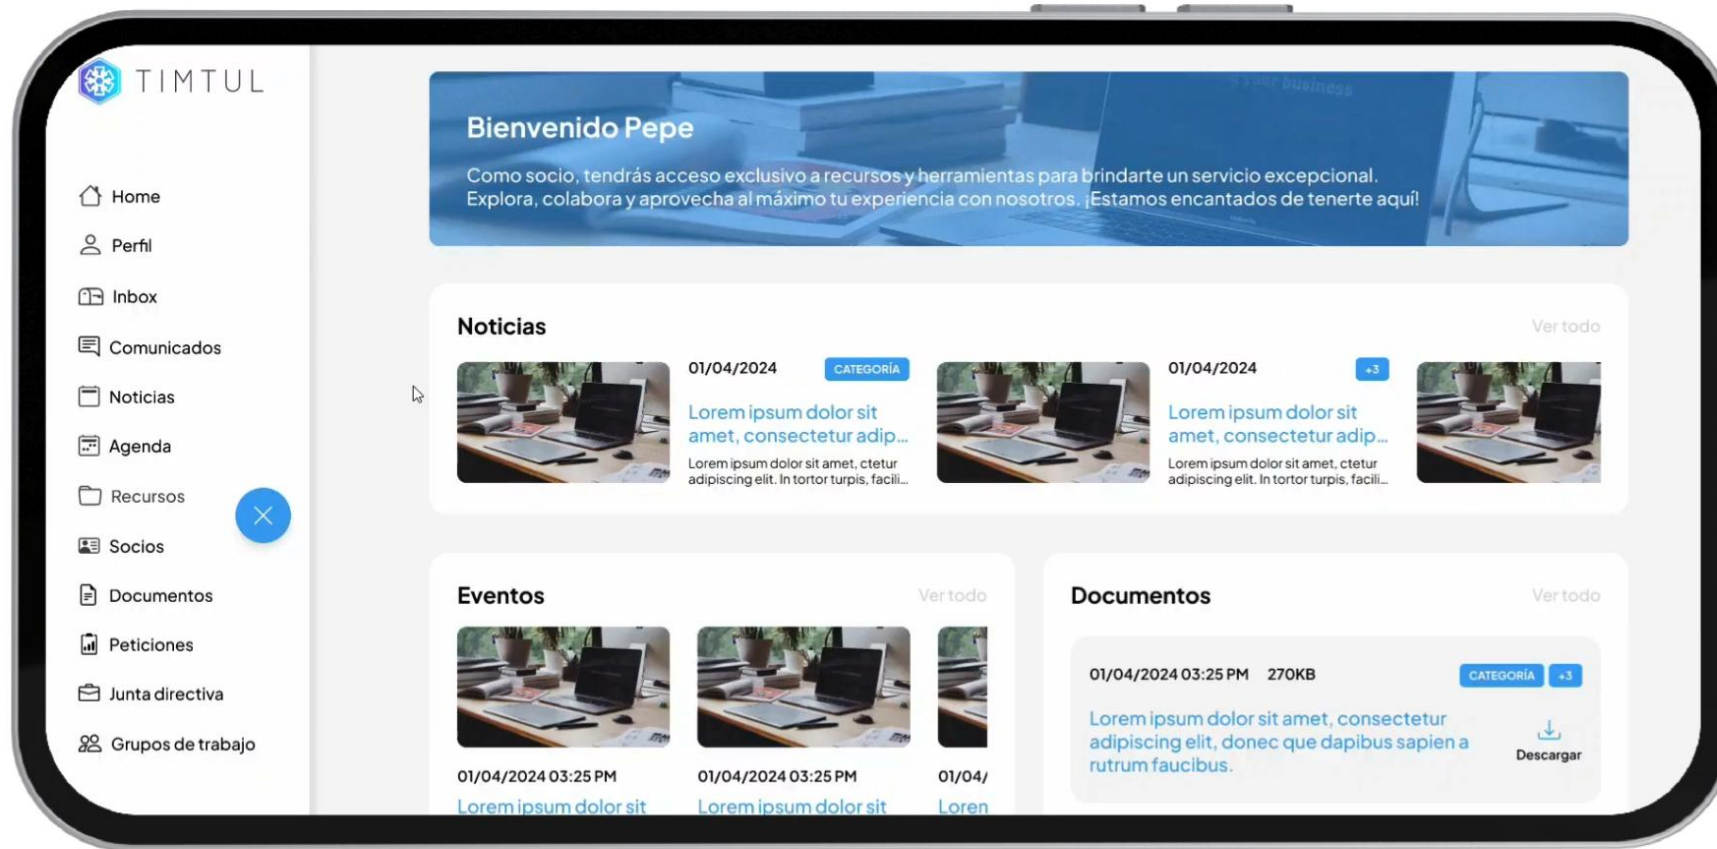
TIMTUL

Home
Perfil
Inbox
Comunicados
Noticias
Agenda
Recursos
Socios
Documentos
Peticiones
Junta directiva
Grupos de trabajo

Bienvenido Pepe

Como socio, tendrás acceso exclusivo a recursos y herramientas para brindarte un servicio excepcional. Explora, colabora y aprovecha al máximo tu experiencia con nosotros. ¡Estamos encantados de tenerte aquí!

Noticias

Ver todo

01/04/2024 CATEGORÍA

Lorem ipsum dolor sit amet, consectetur adip...

Lorem ipsum dolor sit amet, ctetur adipiscing elit. In tortor turpis, facili...

01/04/2024 +3

Lorem ipsum dolor sit amet, consectetur adip...

Lorem ipsum dolor sit amet, ctetur adipiscing elit. In tortor turpis, facili...

Eventos

Ver todo

01/04/2024 03:25 PM

Lorem ipsum dolor sit

01/04/2024 03:25 PM

Lorem ipsum dolor sit

01/04/

Loren

Documentos

Ver todo

01/04/2024 03:25 PM 270KB CATEGORÍA +3

Lorem ipsum dolor sit amet, consectetur adipiscing elit, donec que dapibus sapien a rutrum faucibus.

Descargar